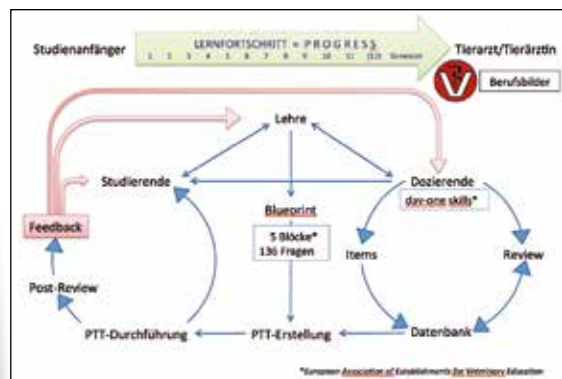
Studienanfänger

LERNFORTSCHRITT = PROGRESS

1 2 3 4 5 6 7 8 9 10 11 12 Semester

Tierarzt/Tierärztin

Berufsbilder

Lehre

Studierende

Dozierende

day-one skills*

Blueprint

5 Blöcke*

136 Fragen

Items

Review

Feedback

Post-Review

Datenbank

PTT-Durchführung

PTT-Erstellung

*European Association of Establishments for Veterinary Education